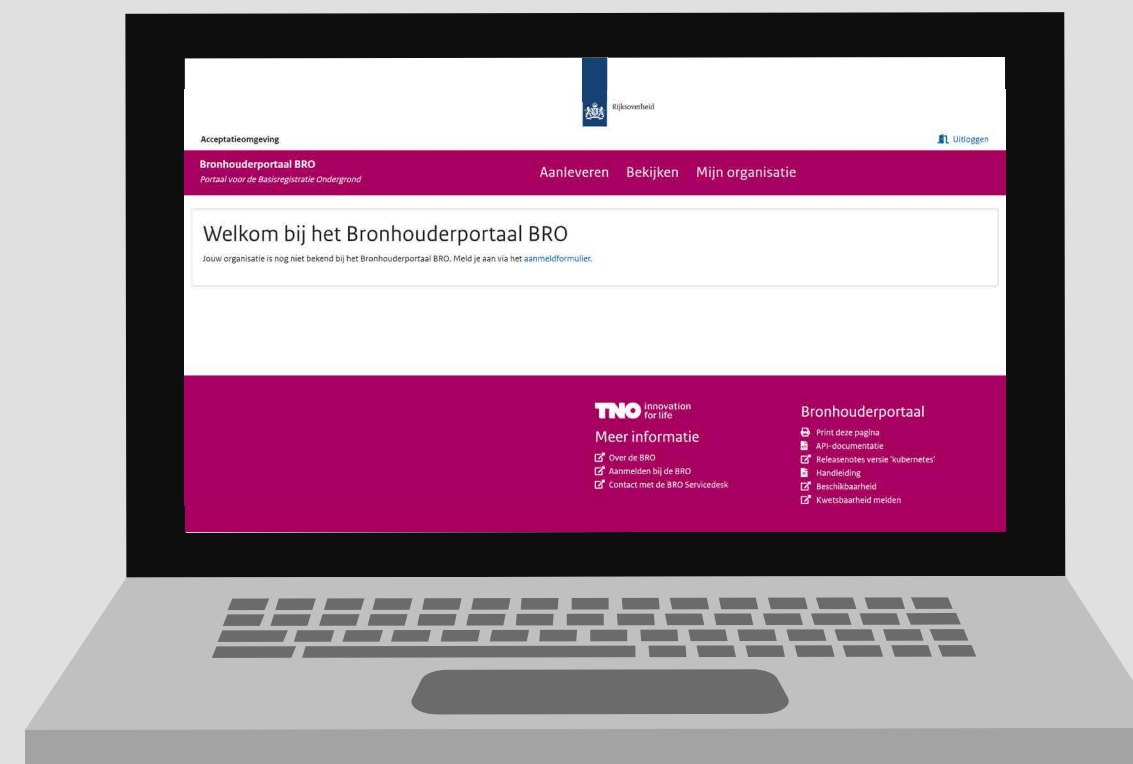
Rijksoverheid

Acceptatieomgeving

Uitloggen

Bronhouderportaal BRO
Portaal voor de Basisregistratie Ondergrond

Aanleveren Bekijken Mijn organisatie

Welkom bij het Bronhouderportaal BRO

Jouw organisatie is nog niet bekend bij het Bronhouderportaal BRO. Meld je aan via het aanmeldformulier.

TNO innovation for life

Meer informatie

Over de BRO
Aanmelden bij de BRO
Contact met de BRO Servicedesk

Bronhouderportaal

Print deze pagina
API-documentatie
Releasenotes versie 'kubernetes'
Handleiding
Beschikbaarheid
Kwetsbaarheid melden